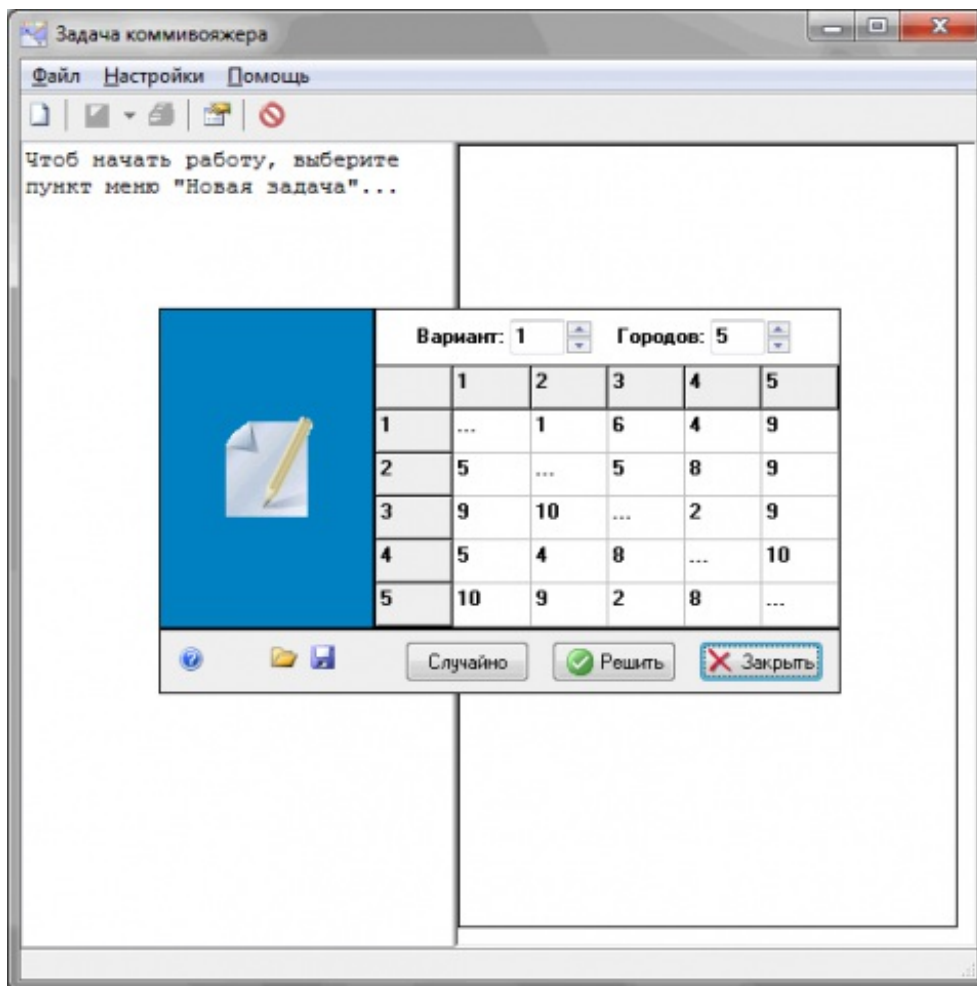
Задача коммивояжера

Файл Настройки Помощь

Чтоб начать работу, выберите пункт меню "Новая задача"...

Вариант: 1 Городов: 5

| | 1 | 2 | 3 | 4 | 5 |
|---|---|---|---|---|---|
| 1 | ... | 1 | 6 | 4 | 9 |
| 2 | 5 | ... | 5 | 8 | 9 |
| 3 | 9 | 10 | ... | 2 | 9 |
| 4 | 5 | 4 | 8 | ... | 10 |
| 5 | 10 | 9 | 2 | 8 | ... |

Случайно Решить Закрыть